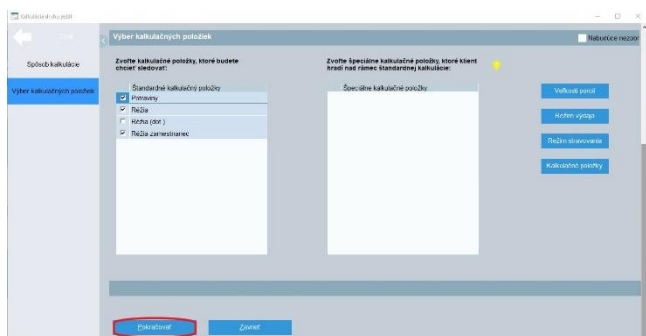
Kalkulácia druhu jedál

Späť

Spôsob kalkulácie

Výber kalkulačných položiek

Výber kalkulačných položiek

Nabudúce nezobr

Zvoľte kalkulačné položky, ktoré budete chcieť sledovať:

Štandardné kalkulačné položky

Potraviny

Réžie

Réžia (dot.)

Réžie zamestnanec

Zvoľte špeciálne kalkulačné položky, ktoré klient hradí nad rámec štandardnej kalkulácie:

Špeciálne kalkulačné položky

Veľkosti porcií

Rozpis výdaja

Režim stravovania

Kalkulačné položky

Pokračovať

Zavrieť